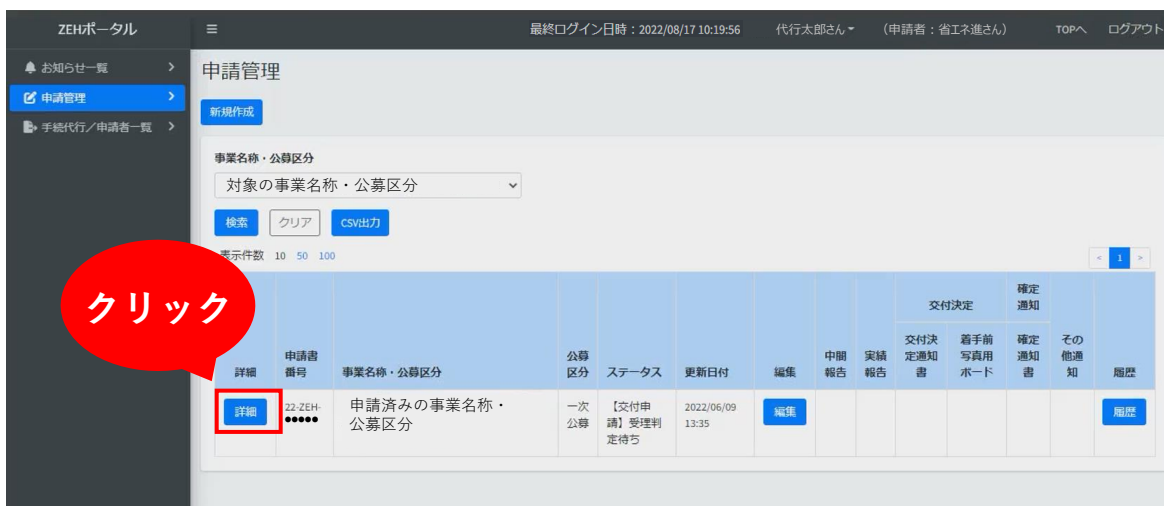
ZEHポータル

≡ 最終ログイン日時：2022/08/17 10:19:56 代行太郎さん▾ （申請者：省エネ進さん） TOPへ ログアウト

お知らせ一覧 >
申請管理 >
手続代行／申請者一覧 >

申請管理

新規作成

事業名称・公募区分
対象の事業名称・公募区分

検索 クリア CSV出力

表示件数 10 50 100

< 1 >

クリック

| 詳細 | 申請書番号 | 事業名称・公募区分 | 公募区分 | ステータス | 更新日付 | 編集 | 中間報告 | 実績報告 | 交付決定 交付決定通知書 | 交付決定 着手前写真用ボード | 確定通知 確定通知書 | その他通知 | 履歴 |
|---|---|---|---|---|---|---|---|---|---|---|---|---|---|
| 詳細 | 22-ZEH-●●●●● | 申請済みの事業名称・公募区分 | 一次公募 | 【交付申請】受理判定待ち | 2022/06/09 13:35 | 編集 | | | | | | | 履歴 |